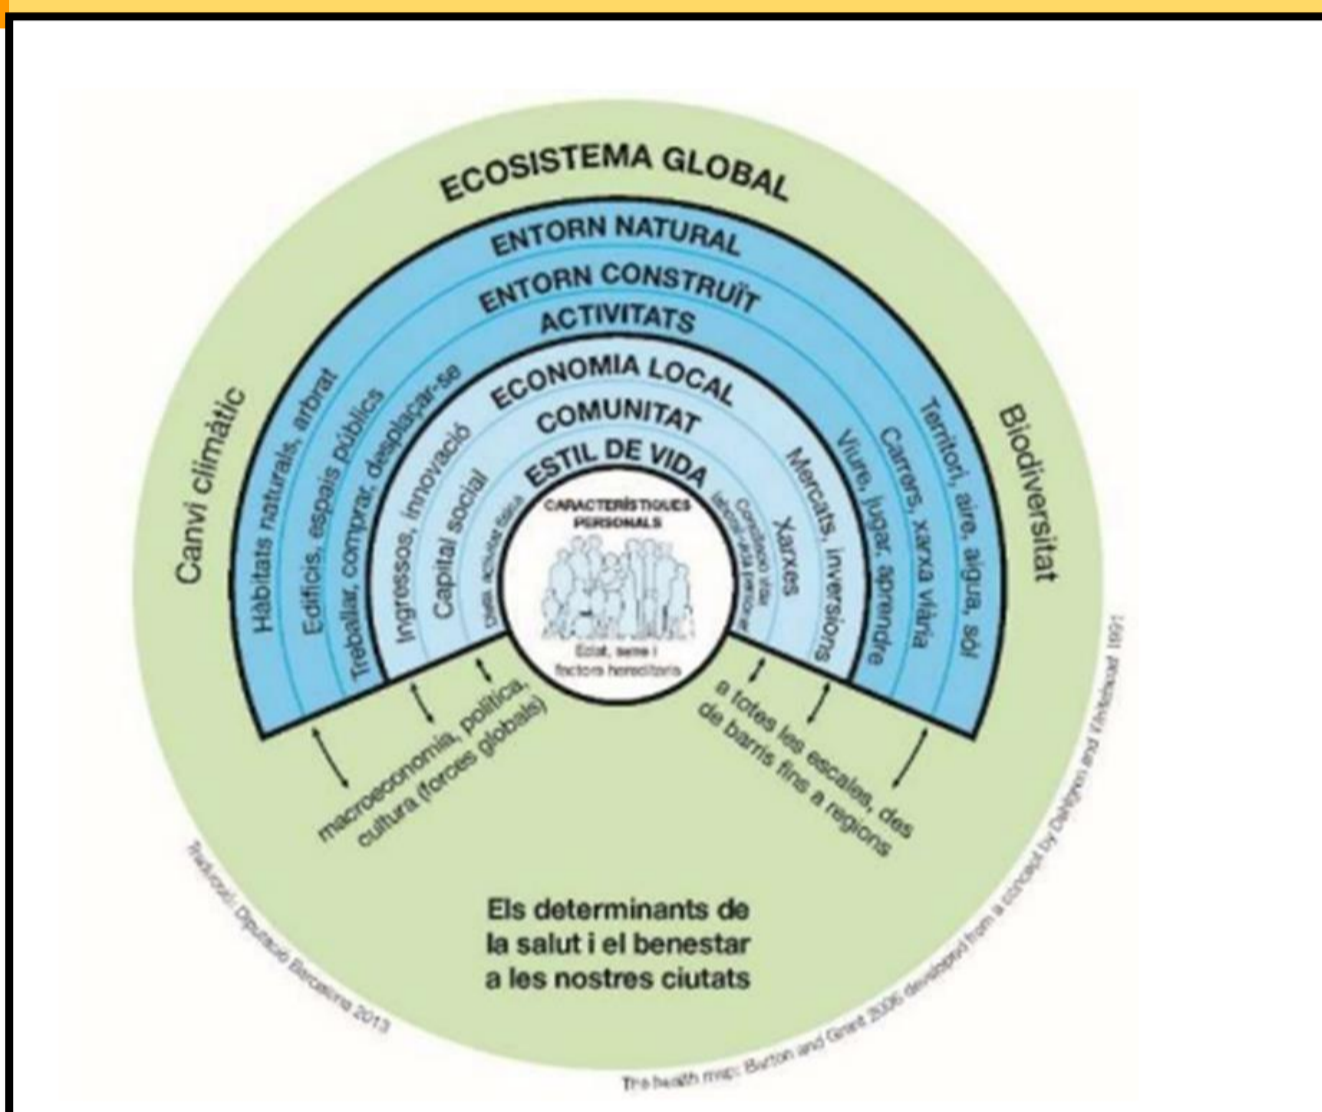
ECOSISTEMA GLOBAL

ENTORN NATURAL

ENTORN CONSTRUÏT

ACTIVITATS

ECONOMIA LOCAL

COMUNITAT

ESTIL DE VIDA

CARACTERÍSTIQUES PERSONALS

Canvi climàtic

Biodiversitat

Hàbitats naturals, arbrat

Edificis, espais públics

Treballar, comprar, desplaçar-se

Ingressos, innovació

Capital social

Dieta, activitat física

Edat, sexe i factors hereditaris

Conciliació vida laboral-vida personal

Xarxes

Mercats, inversions

Viure, jugar, aprendre

Carrers, xarxa viària

Territori, aire, aigua, sòl

macroeconomia, política, cultura (forces globals)

a totes les escales, des de barris fins a regions

Traducció: Diputació Barcelona 2013

The health map: Barton and Grant 2006 developed from a concept by Dahlgren and Whitehead 1991

Els determinants de la salut i el benestar a les nostres ciutats